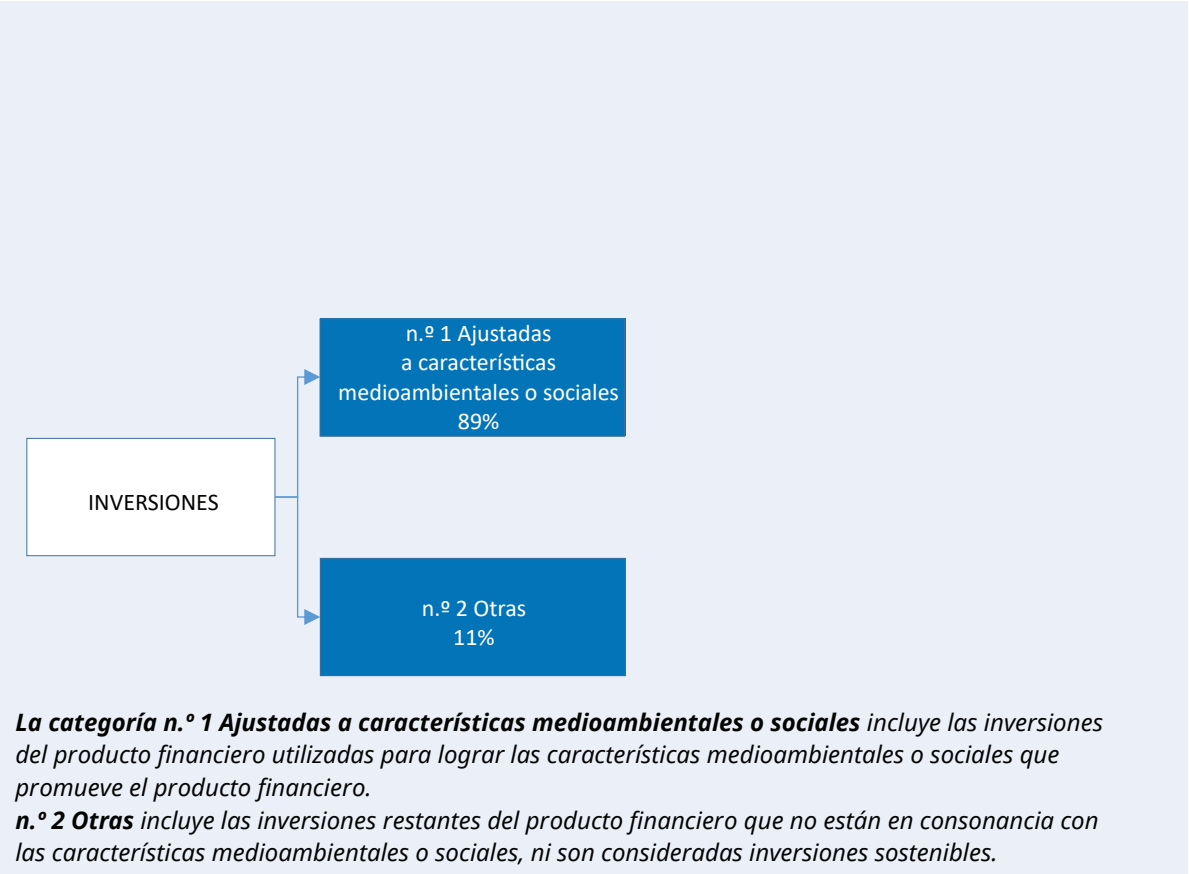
INVERSIONES

n.º 1 Ajustadas a características medioambientales o sociales 89%

n.º 2 Otras 11%

***La categoría n.º 1 Ajustadas a características medioambientales o sociales*** *incluye las inversiones del producto financiero utilizadas para lograr las características medioambientales o sociales que promueve el producto financiero.*

***n.º 2 Otras*** *incluye las inversiones restantes del producto financiero que no están en consonancia con las características medioambientales o sociales, ni son consideradas inversiones sostenibles.*